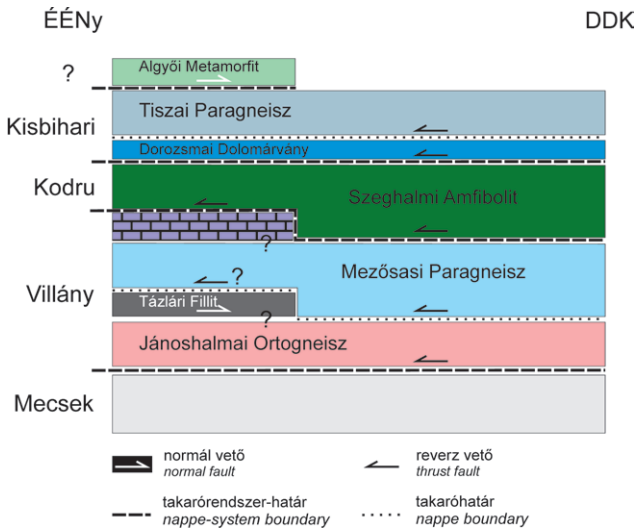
ÉÉNy

DDK

?

Algyői Metamorfit

Kisbihari

Tiszai Paragneisz

Dorozsmai Dolomárvány

Kodru

Szeghalmi Amfibolit

?

Villány

?

Mezősasi Paragneisz

Tázlári Fillit

?

Jánoshalmai Ortogneisz

Mecsek

normál vető
*normal fault*

reverz vető
*thrust fault*

takarórendszer-határ
*nappe-system boundary*

takaróhatár
*nappe boundary*